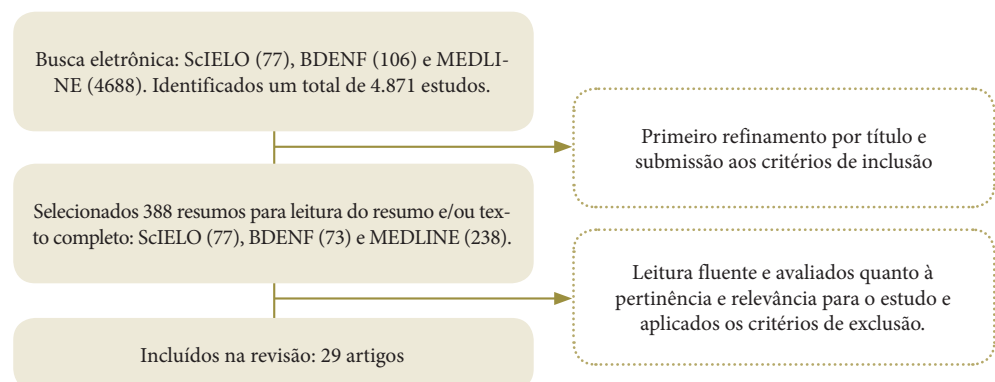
Busca eletrônica: ScIELO (77), BDENF (106) e MEDLINE (4688). Identificados um total de 4.871 estudos.

Primeiro refinamento por título e submissão aos critérios de inclusão

Selecionados 388 resumos para leitura do resumo e/ou texto completo: ScIELO (77), BDENF (73) e MEDLINE (238).

Leitura fluente e avaliados quanto à pertinência e relevância para o estudo e aplicados os critérios de exclusão.

Incluídos na revisão: 29 artigos